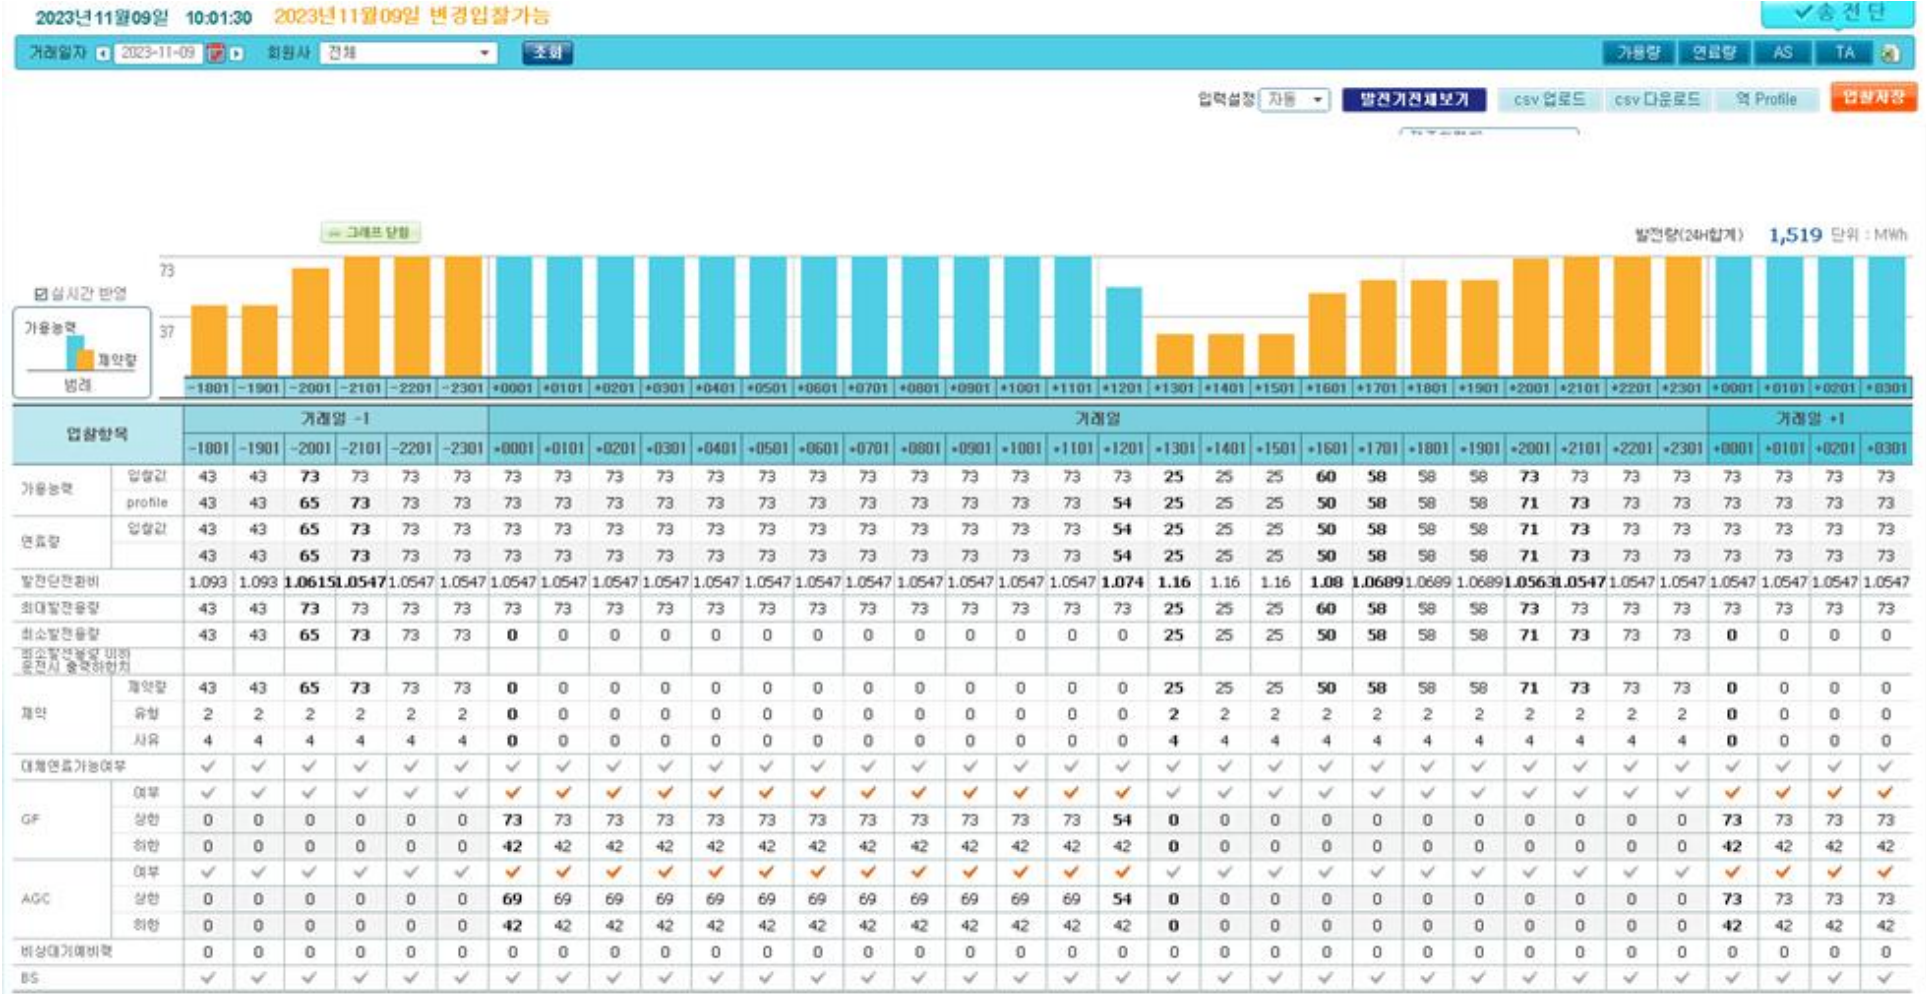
2023년11월09일 10:01:30 2023년11월09일 변경입찰가능

✔송 전 단

거래일자 2023-11-09 회원사 전체 조회

가용량 연료량 AS TA

입력설정 자동 발전기전체보기 csv 업로드 csv 다운로드 역 Profile 입찰저장

그래프 닫힘

발전량(24H합계) 1,519 단위 : MWh

☑ 실시간 반영

가용능력 계약량 범례

73
37

-1801 -1901 -2001 -2101 -2201 -2301 +0001 +0101 +0201 +0301 +0401 +0501 +0601 +0701 +0801 +0901 +1001 +1101 +1201 +1301 +1401 +1501 +1601 +1701 +1801 +1901 +2001 +2101 +2201 +2301 +0001 +0101 +0201 +0301

| 입찰항목 | | 거래일 -1 | | | | | | 거래일 | | | | | | | | | | | | | | | | | | | | | | | | 거래일 +1 | | | |
|---|---|---|---|---|---|---|---|---|---|---|---|---|---|---|---|---|---|---|---|---|---|---|---|---|---|---|---|---|---|---|---|---|---|---|---|
| | | -1801 | -1901 | -2001 | -2101 | -2201 | -2301 | +0001 | +0101 | +0201 | +0301 | +0401 | +0501 | +0601 | +0701 | +0801 | +0901 | +1001 | +1101 | +1201 | +1301 | +1401 | +1501 | +1601 | +1701 | +1801 | +1901 | +2001 | +2101 | +2201 | +2301 | +0001 | +0101 | +0201 | +0301 |
| 가용능력 | 입찰값 | 43 | 43 | 73 | 73 | 73 | 73 | 73 | 73 | 73 | 73 | 73 | 73 | 73 | 73 | 73 | 73 | 73 | 73 | 73 | 25 | 25 | 25 | 60 | 58 | 58 | 58 | 73 | 73 | 73 | 73 | 73 | 73 | 73 | 73 |
| | profile | 43 | 43 | 65 | 73 | 73 | 73 | 73 | 73 | 73 | 73 | 73 | 73 | 73 | 73 | 73 | 73 | 73 | 73 | 54 | 25 | 25 | 25 | 50 | 58 | 58 | 58 | 71 | 73 | 73 | 73 | 73 | 73 | 73 | 73 |
| 연료량 | 입찰값 | 43 | 43 | 65 | 73 | 73 | 73 | 73 | 73 | 73 | 73 | 73 | 73 | 73 | 73 | 73 | 73 | 73 | 73 | 54 | 25 | 25 | 25 | 50 | 58 | 58 | 58 | 71 | 73 | 73 | 73 | 73 | 73 | 73 | 73 |
| | | 43 | 43 | 65 | 73 | 73 | 73 | 73 | 73 | 73 | 73 | 73 | 73 | 73 | 73 | 73 | 73 | 73 | 73 | 54 | 25 | 25 | 25 | 50 | 58 | 58 | 58 | 71 | 73 | 73 | 73 | 73 | 73 | 73 | 73 |
| 발전단전환비 | | 1.093 | 1.093 | 1.0615 | 1.0547 | 1.0547 | 1.0547 | 1.0547 | 1.0547 | 1.0547 | 1.0547 | 1.0547 | 1.0547 | 1.0547 | 1.0547 | 1.0547 | 1.0547 | 1.0547 | 1.0547 | 1.074 | 1.16 | 1.16 | 1.16 | 1.08 | 1.0689 | 1.0689 | 1.0689 | 1.0563 | 1.0547 | 1.0547 | 1.0547 | 1.0547 | 1.0547 | 1.0547 | 1.0547 |
| 최대발전용량 | | 43 | 43 | 73 | 73 | 73 | 73 | 73 | 73 | 73 | 73 | 73 | 73 | 73 | 73 | 73 | 73 | 73 | 73 | 73 | 25 | 25 | 25 | 60 | 58 | 58 | 58 | 73 | 73 | 73 | 73 | 73 | 73 | 73 | 73 |
| 최소발전용량 | | 43 | 43 | 65 | 73 | 73 | 73 | 0 | 0 | 0 | 0 | 0 | 0 | 0 | 0 | 0 | 0 | 0 | 0 | 0 | 25 | 25 | 25 | 50 | 58 | 58 | 58 | 71 | 73 | 73 | 73 | 0 | 0 | 0 | 0 |
| 최소발전용량 미만 운전시 출력하한치 | | | | | | | | | | | | | | | | | | | | | | | | | | | | | | | | | | | |
| 제약 | 계약량 | 43 | 43 | 65 | 73 | 73 | 73 | 0 | 0 | 0 | 0 | 0 | 0 | 0 | 0 | 0 | 0 | 0 | 0 | 0 | 25 | 25 | 25 | 50 | 58 | 58 | 58 | 71 | 73 | 73 | 73 | 0 | 0 | 0 | 0 |
| | 유형 | 2 | 2 | 2 | 2 | 2 | 2 | 0 | 0 | 0 | 0 | 0 | 0 | 0 | 0 | 0 | 0 | 0 | 0 | 0 | 2 | 2 | 2 | 2 | 2 | 2 | 2 | 2 | 2 | 2 | 2 | 0 | 0 | 0 | 0 |
| | 사유 | 4 | 4 | 4 | 4 | 4 | 4 | 0 | 0 | 0 | 0 | 0 | 0 | 0 | 0 | 0 | 0 | 0 | 0 | 0 | 4 | 4 | 4 | 4 | 4 | 4 | 4 | 4 | 4 | 4 | 4 | 0 | 0 | 0 | 0 |
| 대체연료가능여부 | | ✓ | ✓ | ✓ | ✓ | ✓ | ✓ | ✓ | ✓ | ✓ | ✓ | ✓ | ✓ | ✓ | ✓ | ✓ | ✓ | ✓ | ✓ | ✓ | ✓ | ✓ | ✓ | ✓ | ✓ | ✓ | ✓ | ✓ | ✓ | ✓ | ✓ | ✓ | ✓ | ✓ | ✓ |
| GF | 여부 | ✓ | ✓ | ✓ | ✓ | ✓ | ✓ | ✓ | ✓ | ✓ | ✓ | ✓ | ✓ | ✓ | ✓ | ✓ | ✓ | ✓ | ✓ | ✓ | ✓ | ✓ | ✓ | ✓ | ✓ | ✓ | ✓ | ✓ | ✓ | ✓ | ✓ | ✓ | ✓ | ✓ | ✓ |
| | 상한 | 0 | 0 | 0 | 0 | 0 | 0 | 73 | 73 | 73 | 73 | 73 | 73 | 73 | 73 | 73 | 73 | 73 | 73 | 54 | 0 | 0 | 0 | 0 | 0 | 0 | 0 | 0 | 0 | 0 | 0 | 73 | 73 | 73 | 73 |
| | 하한 | 0 | 0 | 0 | 0 | 0 | 0 | 42 | 42 | 42 | 42 | 42 | 42 | 42 | 42 | 42 | 42 | 42 | 42 | 42 | 0 | 0 | 0 | 0 | 0 | 0 | 0 | 0 | 0 | 0 | 0 | 42 | 42 | 42 | 42 |
| AGC | 여부 | ✓ | ✓ | ✓ | ✓ | ✓ | ✓ | ✓ | ✓ | ✓ | ✓ | ✓ | ✓ | ✓ | ✓ | ✓ | ✓ | ✓ | ✓ | ✓ | ✓ | ✓ | ✓ | ✓ | ✓ | ✓ | ✓ | ✓ | ✓ | ✓ | ✓ | ✓ | ✓ | ✓ | ✓ |
| | 상한 | 0 | 0 | 0 | 0 | 0 | 0 | 69 | 69 | 69 | 69 | 69 | 69 | 69 | 69 | 69 | 69 | 69 | 69 | 54 | 0 | 0 | 0 | 0 | 0 | 0 | 0 | 0 | 0 | 0 | 0 | 73 | 73 | 73 | 73 |
| | 하한 | 0 | 0 | 0 | 0 | 0 | 0 | 42 | 42 | 42 | 42 | 42 | 42 | 42 | 42 | 42 | 42 | 42 | 42 | 42 | 0 | 0 | 0 | 0 | 0 | 0 | 0 | 0 | 0 | 0 | 0 | 42 | 42 | 42 | 42 |
| 비상대기예비력 | | 0 | 0 | 0 | 0 | 0 | 0 | 0 | 0 | 0 | 0 | 0 | 0 | 0 | 0 | 0 | 0 | 0 | 0 | 0 | 0 | 0 | 0 | 0 | 0 | 0 | 0 | 0 | 0 | 0 | 0 | 0 | 0 | 0 | 0 |
| BS | | ✓ | ✓ | ✓ | ✓ | ✓ | ✓ | ✓ | ✓ | ✓ | ✓ | ✓ | ✓ | ✓ | ✓ | ✓ | ✓ | ✓ | ✓ | ✓ | ✓ | ✓ | ✓ | ✓ | ✓ | ✓ | ✓ | ✓ | ✓ | ✓ | ✓ | ✓ | ✓ | ✓ | ✓ |